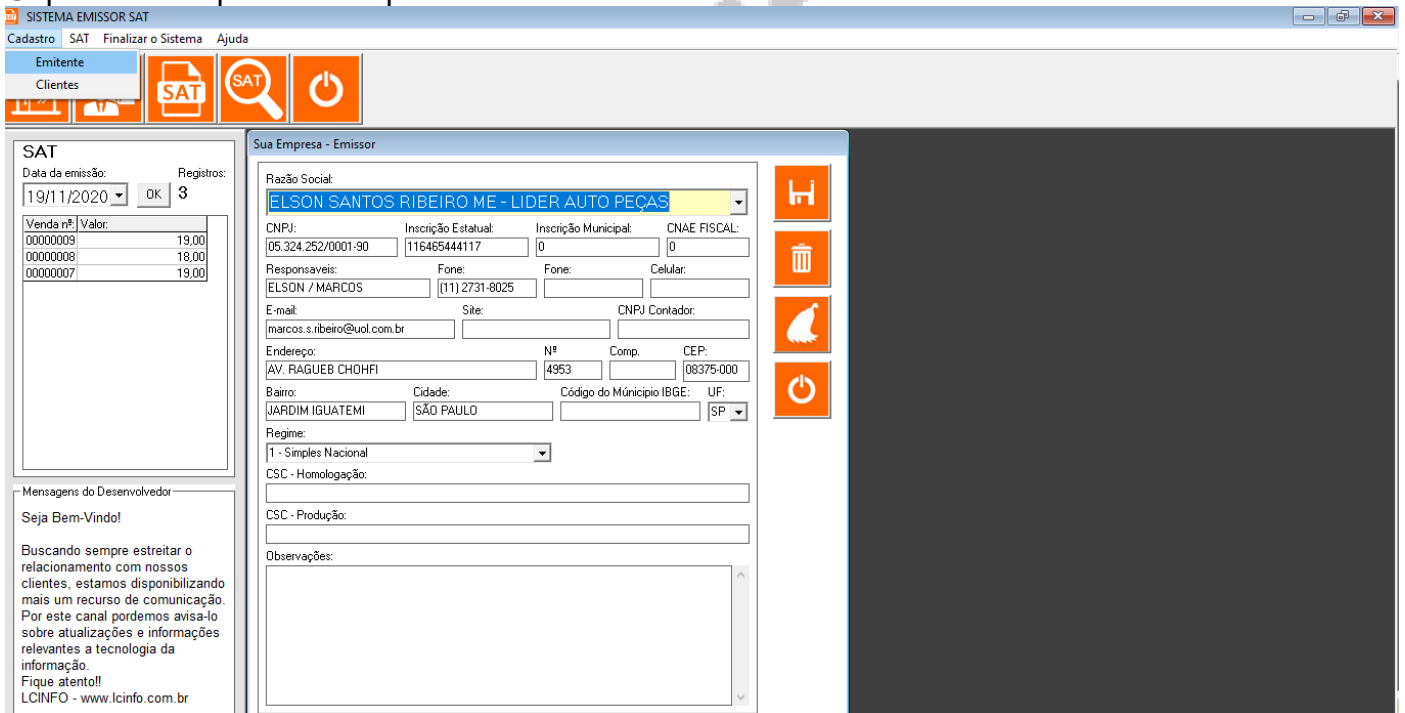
SISTEMA EMISSOR SAT

Cadastro SAT Finalizar o Sistema Ajuda

Emitente
Clientes

SAT
SAT

SAT
Data da emissão: Registros:
19/11/2020 OK 3

| Venda nº | Valor: |
|---|---|
| 00000009 | 19,00 |
| 00000008 | 18,00 |
| 00000007 | 19,00 |

Mensagens do Desenvolvedor

Seja Bem-Vindo!

Buscando sempre estreitar o relacionamento com nossos clientes, estamos disponibilizando mais um recurso de comunicação. Por este canal pordemos avisa-lo sobre atualizações e informações relevantes a tecnologia da informação.
Fique atento!!
LCINFO - www.lcinfo.com.br

Sua Empresa - Emissor

Razão Social:
ELSON SANTOS RIBEIRO ME - LIDER AUTO PEÇAS

CNPJ: 05.324.252/0001-90
Inscrição Estatual: 116465444117
Inscrição Municipal: 0
CNAE FISCAL: 0

Responsaveis: ELSON / MARCOS
Fone: (11) 2731-8025
Fone:
Celular:

E-mail: marcos.s.ribeiro@uol.com.br
Site:
CNPJ Contador:

Endereço: AV. RAGUEB CHOHFI
Nº 4953
Comp.
CEP: 08375-000

Bairro: JARDIM IGUATEMI
Cidade: SÃO PAULO
Código do Múnicipio IBGE:
UF: SP

Regime:
1 - Simples Nacional

CSC - Homologação:

CSC - Produção:

Observações: